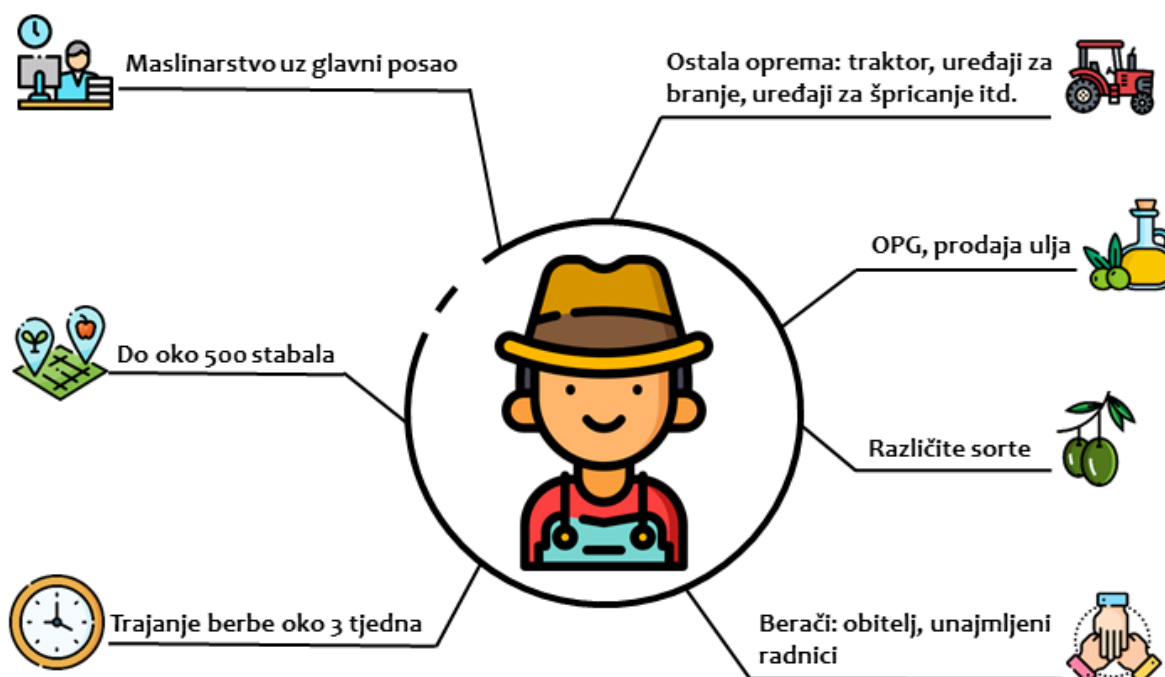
Maslinarstvo uz glavni posao

Ostala oprema: traktor, uređaji za branje, uređaji za špricanje itd.

OPG, prodaja ulja

Do oko 500 stabala

Različite sorte

Trajanje berbe oko 3 tjedna

Berači: obitelj, unajmljeni radnici